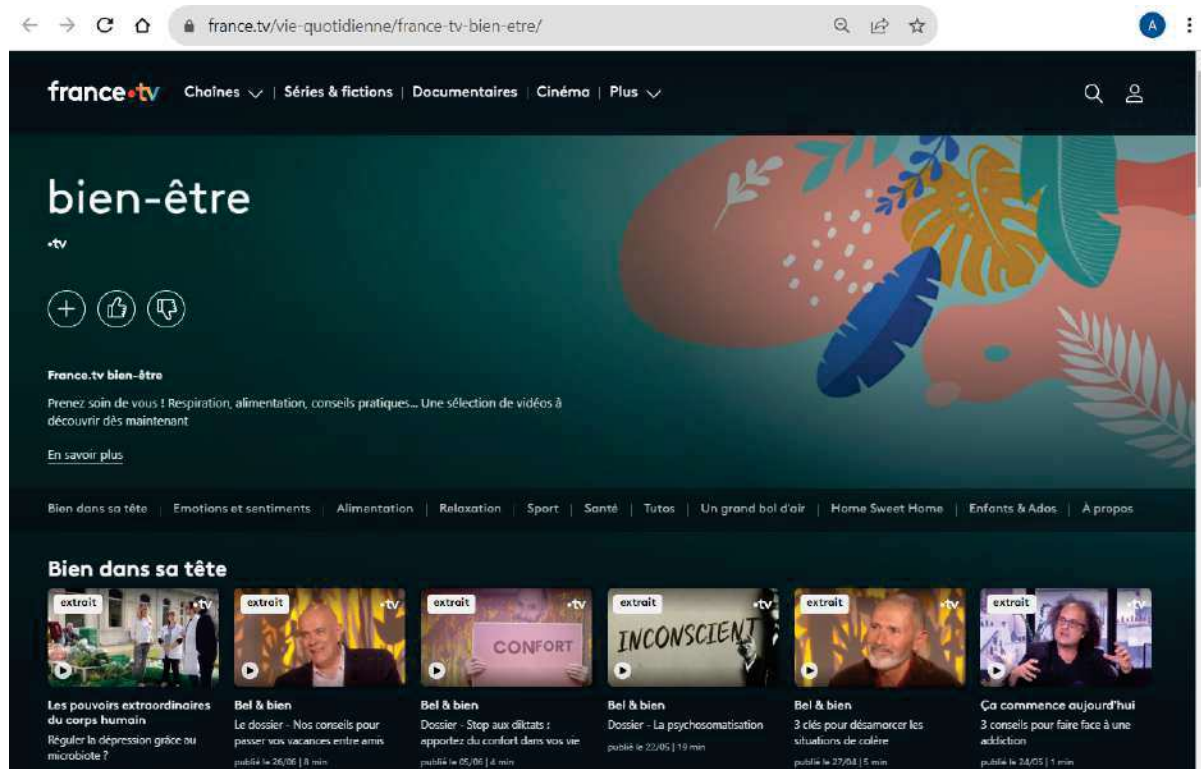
france.tv/vie-quotidienne/france-tv-bien-etre/

A

france•tv Chaînes | Séries & fictions | Documentaires | Cinéma | Plus

bien-être

•tv

France.tv bien-être

Prenez soin de vous ! Respiration, alimentation, conseils pratiques... Une sélection de vidéos à découvrir dès maintenant

En savoir plus

Bien dans sa tête | Emotions et sentiments | Alimentation | Relaxation | Sport | Santé | Tutos | Un grand bol d'air | Home Sweet Home | Enfants & Ados | À propos

Bien dans sa tête

extrait •tv
Les pouvoirs extraordinaires du corps humain
Réguler la dépression grâce au microbiote ?

extrait •tv
Bel & bien
Le dossier - Nos conseils pour passer vos vacances entre amis
publié le 26/06 | 8 min

extrait •tv
CONFORT
Bel & bien
Dossier - Stop aux diktats : apportez du confort dans vos vie
publié le 05/06 | 4 min

extrait •tv
INCONSCIENT
Bel & bien
Dossier - La psychosomatisation
publié le 22/05 | 19 min

extrait •tv
Bel & bien
3 clés pour désamorcer les situations de colère
publié le 27/04 | 5 min

extrait •tv
Ça commence aujourd'hui
3 conseils pour faire face à une addiction
publié le 24/05 | 1 min